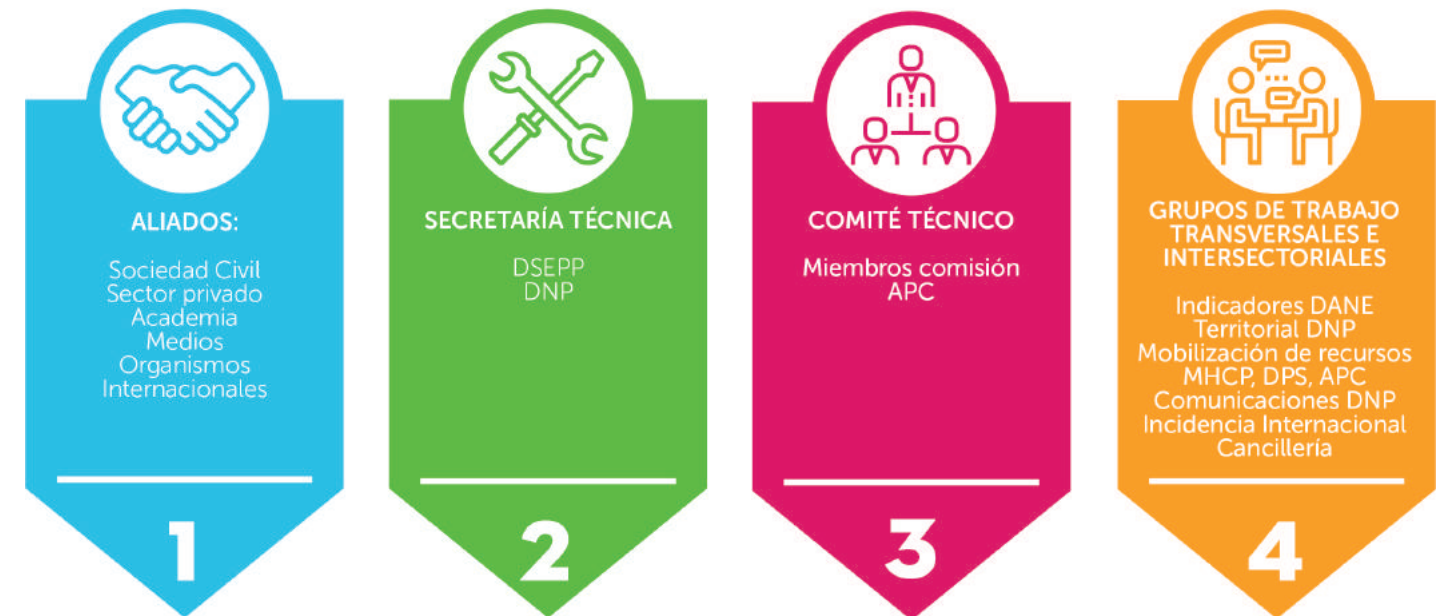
ALIADOS:

Sociedad Civil
Sector privado
Academia
Medios
Organismos
Internacionales

1

SECRETARÍA TÉCNICA

DSEPP
DNP

2

COMITÉ TÉCNICO

Miembros comisión
APC

3

GRUPOS DE TRABAJO TRANSVERSALES E INTERSECTORIALES

Indicadores DANE
Territorial DNP
Mobilización de recursos
MHCP, DPS, APC
Comunicaciones DNP
Incidencia Internacional
Cancillería

4